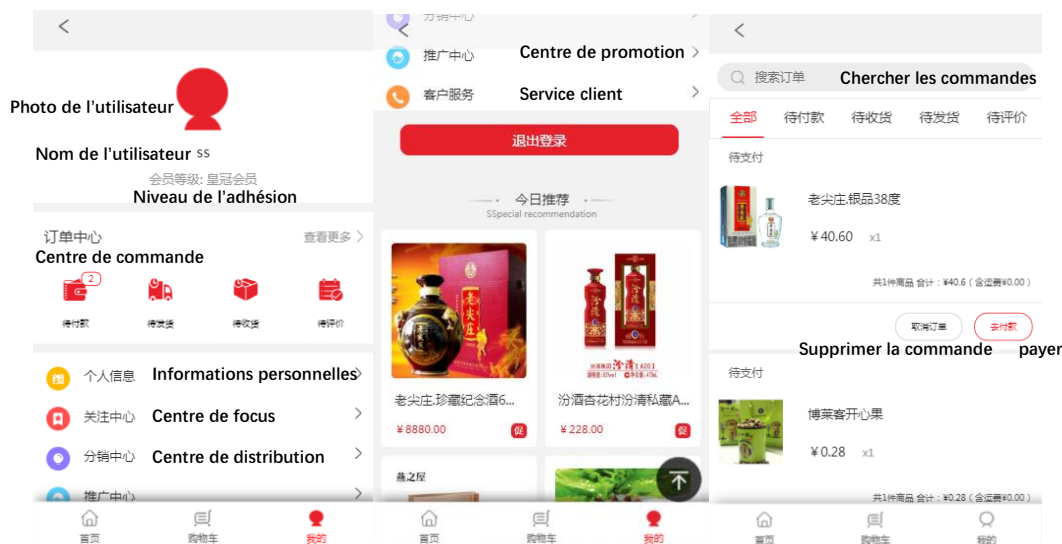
Photo de l'utilisateur

Nom de l'utilisateur ss

会员等级: 皇冠会员

Niveau de l'adhésion

订单中心

查看更多

Centre de commande

2

待付款

待发货

待收货

待评价

个人信息 Informations personnelles

关注中心 Centre de focus

分销中心 Centre de distribution

推广中心

首页

购物车

我的

分销中心

推广中心 Centre de promotion

客户服务 Service client

退出登录

今日推荐

SSpecial recommendation

老尖庄.珍藏纪念酒6...

¥ 8880.00

促

汾酒杏花村汾酒私藏A...

¥ 228.00

促

燕之屋

首页

购物车

我的

搜索订单 Chercher les commandes

全部

待付款

待收货

待发货

待评价

待支付

老尖庄.银品38度

¥ 40.60 x1

共1件商品 合计：¥40.6（含运费¥0.00）

取消订单

去付款

Supprimer la commande

payer

待支付

博莱客开心果

¥ 0.28 x1

共1件商品 合计：¥0.28（含运费¥0.00）

首页

购物车

我的